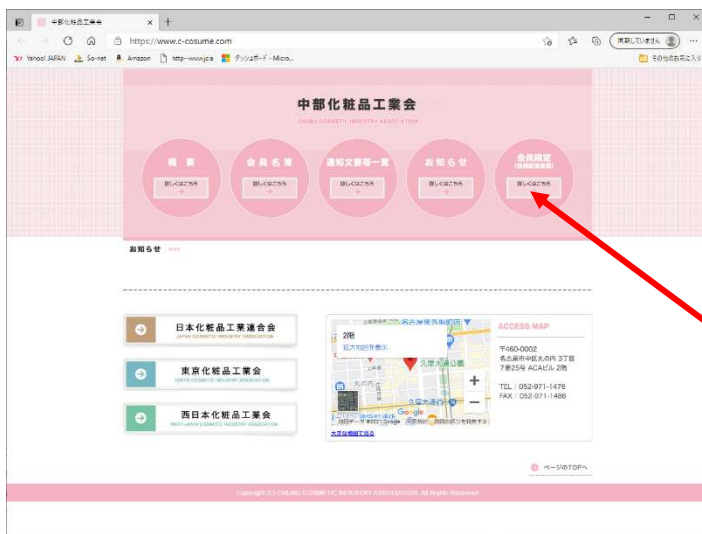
中部化粧品工業会

https://www.c-cosume.com

同期していません

Yahoo! JAPAN So-net Amazon http--www.jcia ダッシュボード - Micro...

その他のお気に入り

中部化粧品工業会

CHUBU COSMETIC INDUSTRY ASSOCIATION

概要

詳しくはこちら

会員名簿

詳しくはこちら

通知文書等一覧

詳しくはこちら

お知らせ

詳しくはこちら

会員限定
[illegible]

詳しくはこちら

お知らせ NEWS

日本化粧品工業連合会

JAPAN COSMETIC INDUSTRY ASSOCIATION

東京化粧品工業会

TOKYO COSMETIC INDUSTRY ASSOCIATION

西日本化粧品工業会

WEST JAPAN COSMETIC INDUSTRY ASSOCIATION

2階

拡大地図を表示

久屋大通公園

Google

地図データ ©2021 Google

大きな地図で見る

ACCESS MAP

〒460-0002
名古屋市中区丸の内 3丁目
7番25号 ACAビル 2階

TEL : 052-971-1476
FAX : 052-971-1486

ページのTOPへ

Copyright (C) CHUBU COSMETIC INDUSTRY ASSOCIATION. All Rights Reserved.